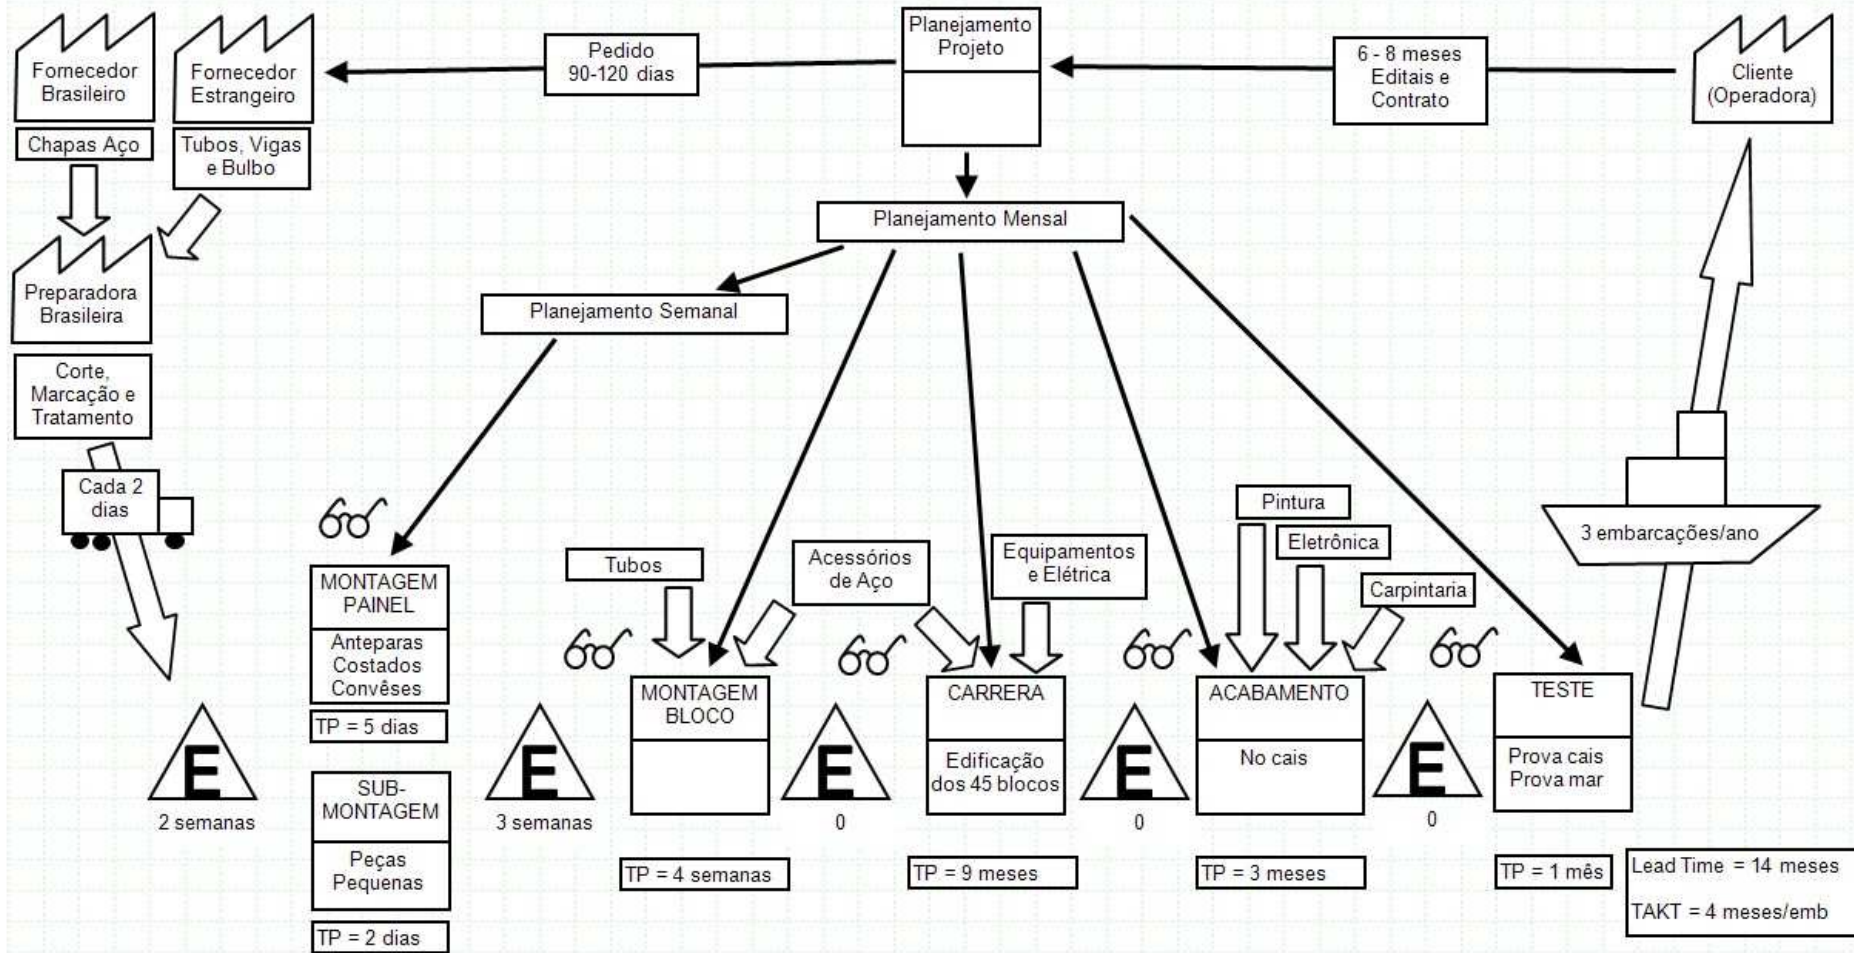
Fornecedor Brasileiro

Fornecedor Estrangeiro

Pedido 90-120 dias

Planejamento Projeto

6 - 8 meses Editais e Contrato

Cliente (Operadora)

Chapas Aço

Tubos, Vigas e Bulbo

Planejamento Mensal

Preparadora Brasileira

Planejamento Semanal

Corte, Marcação e Tratamento

Cada 2 dias

3 embarcações/ano

Pintura

Eletrônica

Tubos

Acessórios de Aço

Equipamentos e Elétrica

Carpintaria

MONTAGEM PAINEL

Anteparas Costados Convêses

TP = 5 dias

MONTAGEM BLOCO

CARRERA

Edificação dos 45 blocos

ACABAMENTO

No cais

TESTE

Prova cais Prova mar

E

2 semanas

E

3 semanas

E

0

E

0

E

0

SUB-MONTAGEM

Peças Pequenas

TP = 2 dias

TP = 4 semanas

TP = 9 meses

TP = 3 meses

TP = 1 mês

Lead Time = 14 meses

TAKT = 4 meses/emb